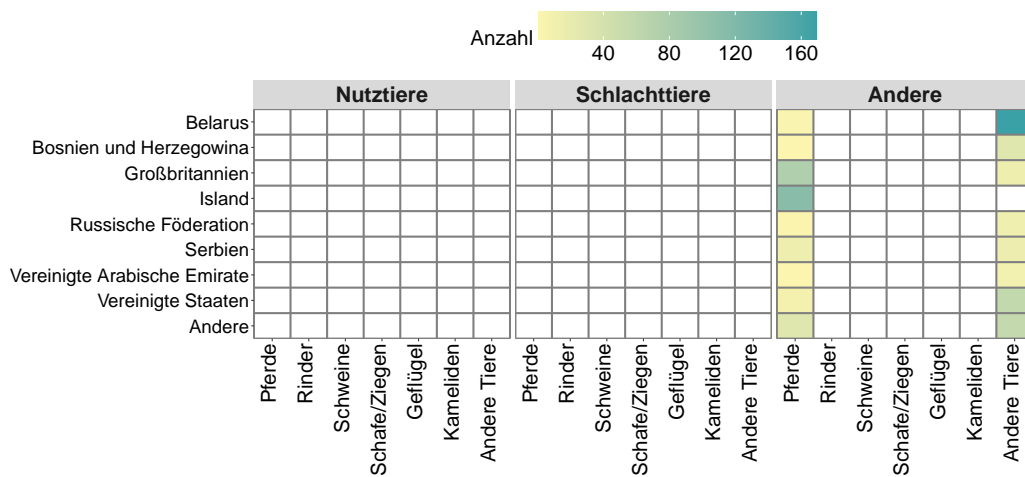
Anzahl
40 80 120 160

| | Nutztiere | Schlachttiere | Andere |
|---|---|---|---|

Belarus
Bosnien und Herzegowina
Großbritannien
Island
Russische Föderation
Serbien
Vereinigte Arabische Emirate
Vereinigte Staaten
Andere

Pferde
Rinder
Schweine
Schafe/Ziegen
Geflügel
Kameliden
Andere Tiere

Pferde
Rinder
Schweine
Schafe/Ziegen
Geflügel
Kameliden
Andere Tiere

Pferde
Rinder
Schweine
Schafe/Ziegen
Geflügel
Kameliden
Andere Tiere